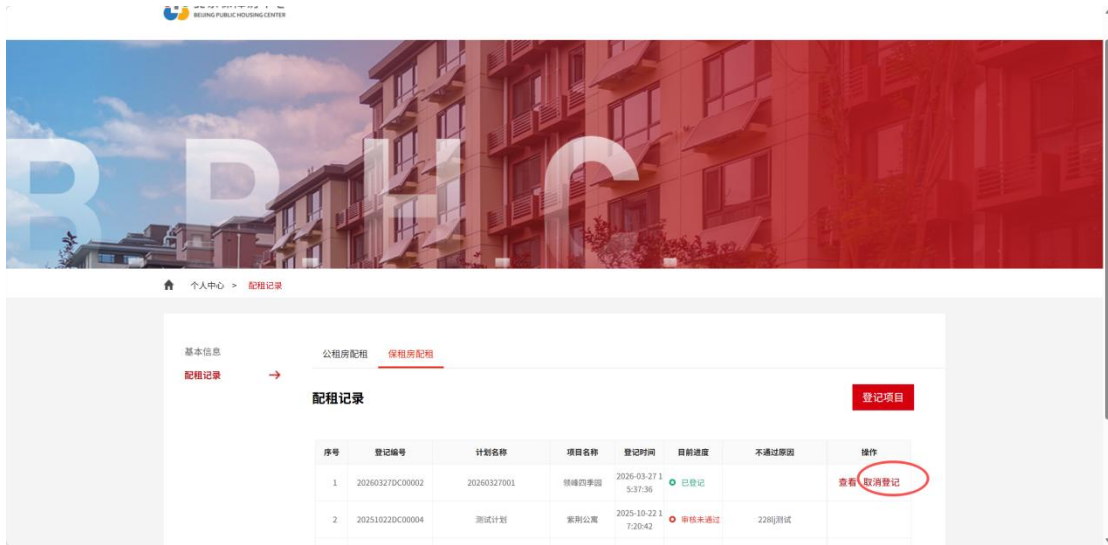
BEIJING PUBLIC HOUSING CENTER

BPHC

个人中心 > 配租记录

基本信息

配租记录

公租房配租 保租房配租

配租记录

登记项目

| 序号 | 登记编号 | 计划名称 | 项目名称 | 登记时间 | 目前进度 | 不通过原因 | 操作 |
|---|---|---|---|---|---|---|---|
| 1 | 20260327DC00002 | 20260327001 | 领峰四季园 | 2026-03-27 15:37:36 | 已登记 | | 查看 取消登记 |
| 2 | 20251022DC00004 | 测试计划 | 紫荆公寓 | 2025-10-22 17:20:42 | 审核未通过 | 228ij测试 | |